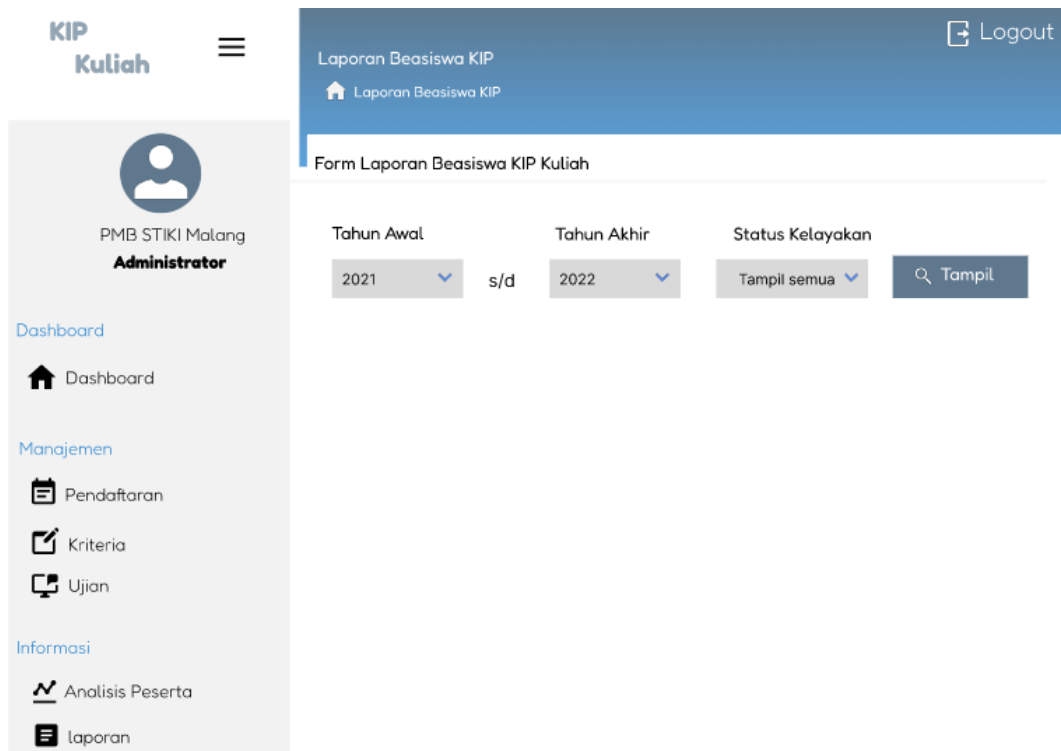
KIP
Kuliah

PMB STIKI Malang
Administrator

Dashboard

Dashboard

Manajemen

Pendaftaran

Kriteria

Ujian

Informasi

Analisis Peserta

laporan

Logout

Laporan Beasiswa KIP

Laporan Beasiswa KIP

Form Laporan Beasiswa KIP Kuliah

Tahun Awal
2021

s/d

Tahun Akhir
2022

Status Kelayakan
Tampil semua

Tampil